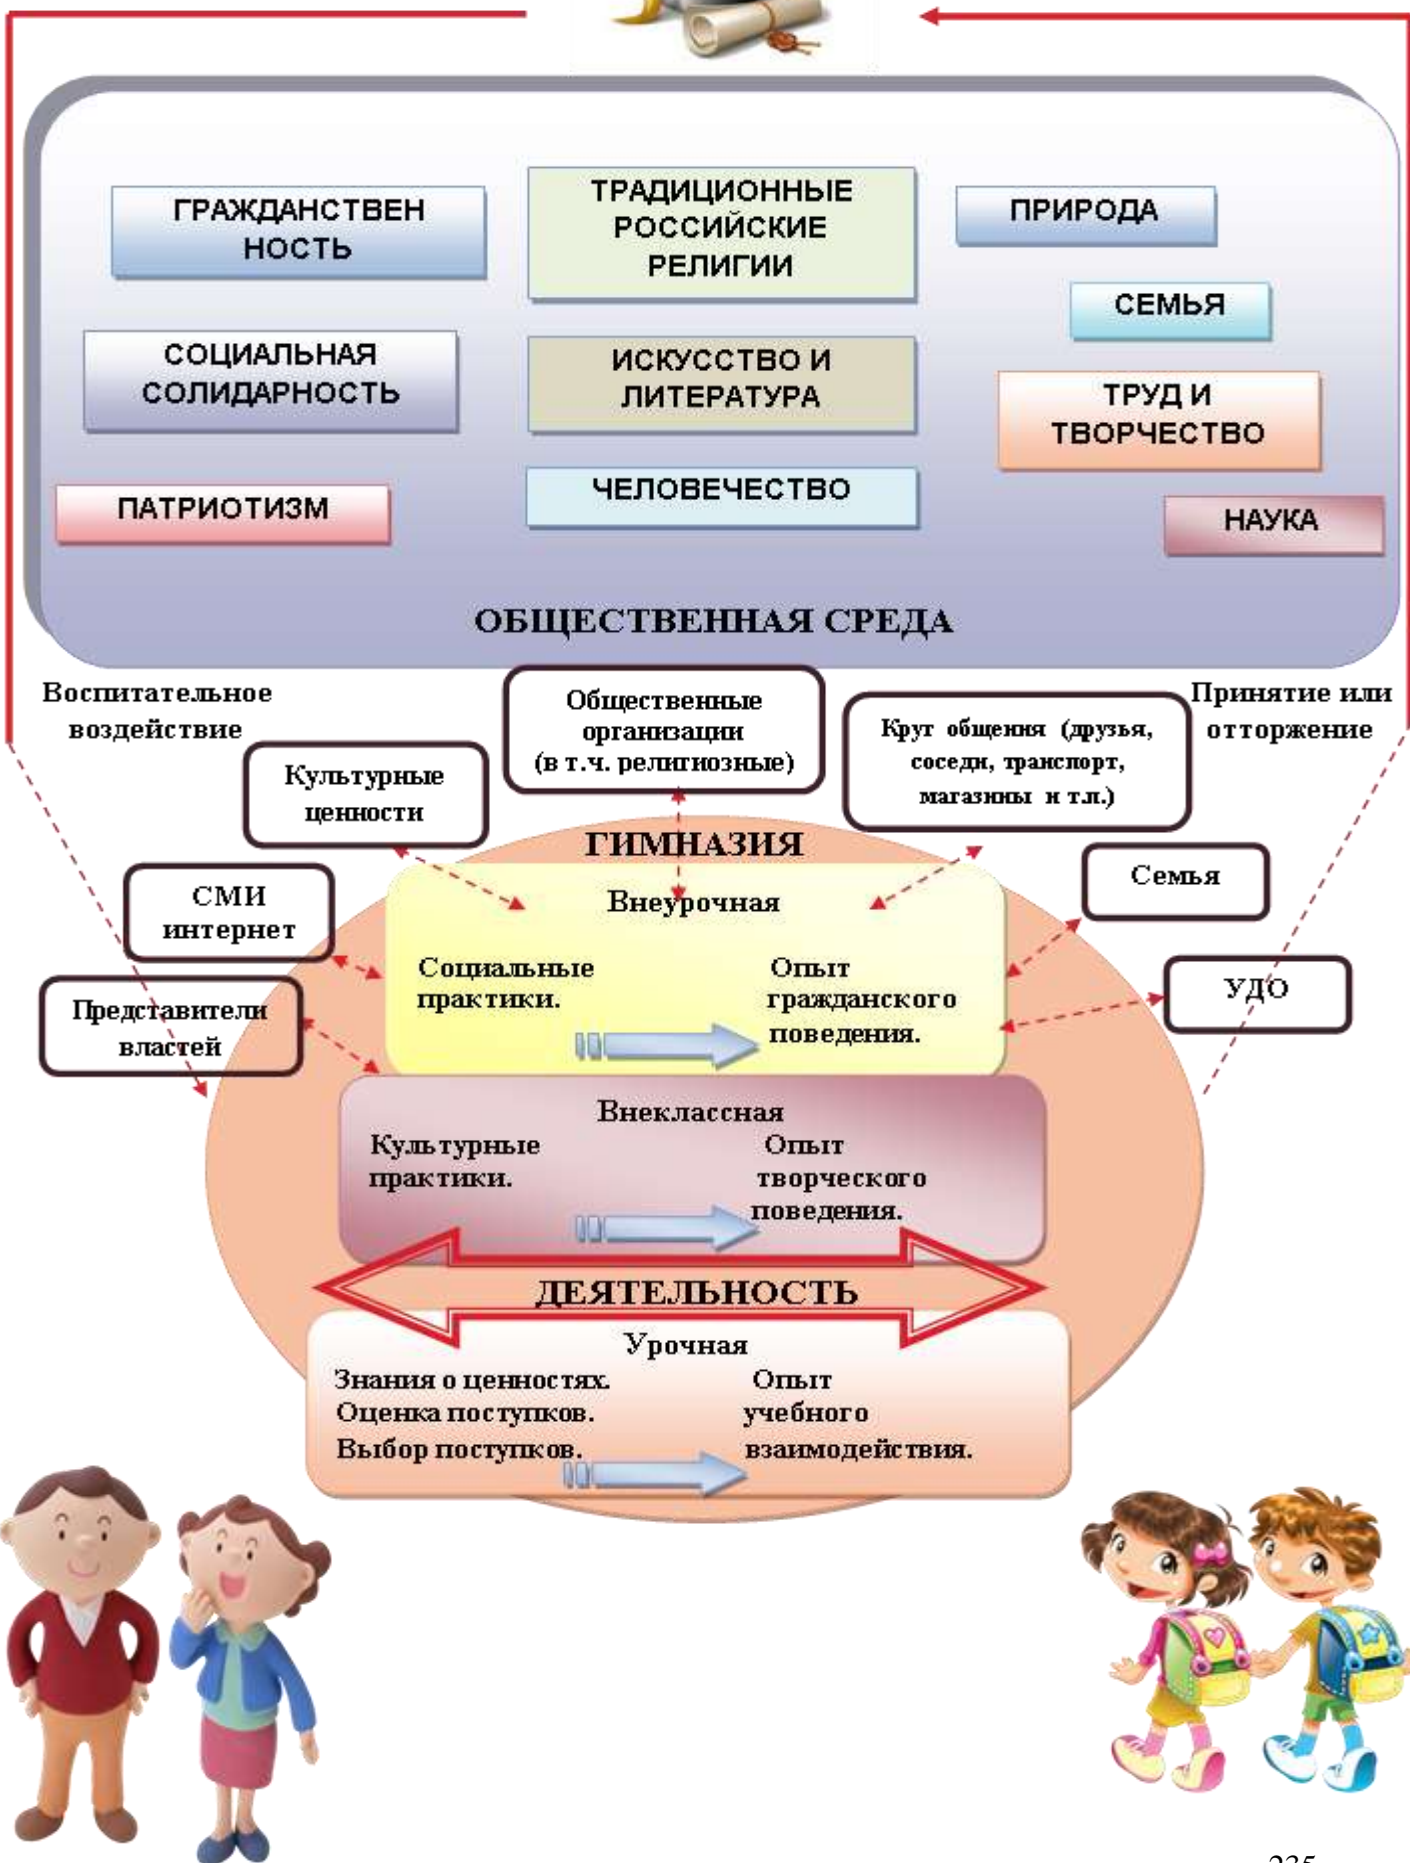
ГРАЖДАНСТВЕН НОСТЬ

ТРАДИЦИОННЫЕ РОССИЙСКИЕ РЕЛИГИИ

ПРИРОДА

СЕМЬЯ

СОЦИАЛЬНАЯ СОЛИДАРНОСТЬ

ИСКУССТВО И ЛИТЕРАТУРА

ТРУД И ТВОРЧЕСТВО

ПАТРИОТИЗМ

ЧЕЛОВЕЧЕСТВО

НАУКА

ОБЩЕСТВЕННАЯ СРЕДА

Воспитательное воздействие

Общественные организации (в т.ч. религиозные)

Круг общения (друзья, соседи, транспорт, магазины и т.п.)

Принятие или отторжение

Культурные ценности

ГИМНАЗИЯ

СМИ интернет

Семья

Внеурочная

Социальные практики.

Опыт гражданского поведения.

УДО

Представители властей

Внеклассная

Культурные практики.

Опыт творческого поведения.

ДЕЯТЕЛЬНОСТЬ

Урочная

Знания о ценностях. Оценка поступков. Выбор поступков.

Опыт учебного взаимодействия.

235